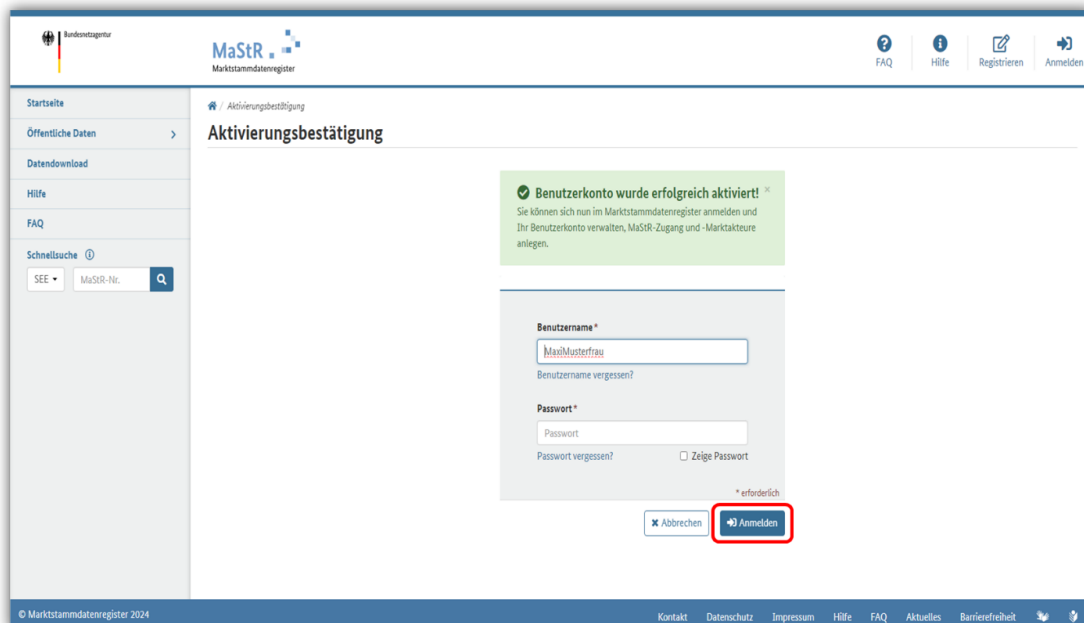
Bundesnetzagentur

MaStR
Marktstammdatenregister

FAQ Hilfe Registrieren Anmelden

Startseite
Öffentliche Daten
Datendownload
Hilfe
FAQ
Schnellsuche
SEE
MaStR-Nr.

/ Aktivierungsbestätigung

Aktivierungsbestätigung

Benutzerkonto wurde erfolgreich aktiviert!
Sie können sich nun im Marktstammdatenregister anmelden und Ihr Benutzerkonto verwalten, MaStR-Zugang und -Marktakteure anlegen.

Benutzername*
MaxiMusterfrau
Benutzername vergessen?

Passwort*
Passwort
Passwort vergessen?
Zeige Passwort

* erforderlich

Abbrechen
Anmelden

© Marktstammdatenregister 2024

Kontakt Datenschutz Impressum Hilfe FAQ Aktuelles Barrierefreiheit